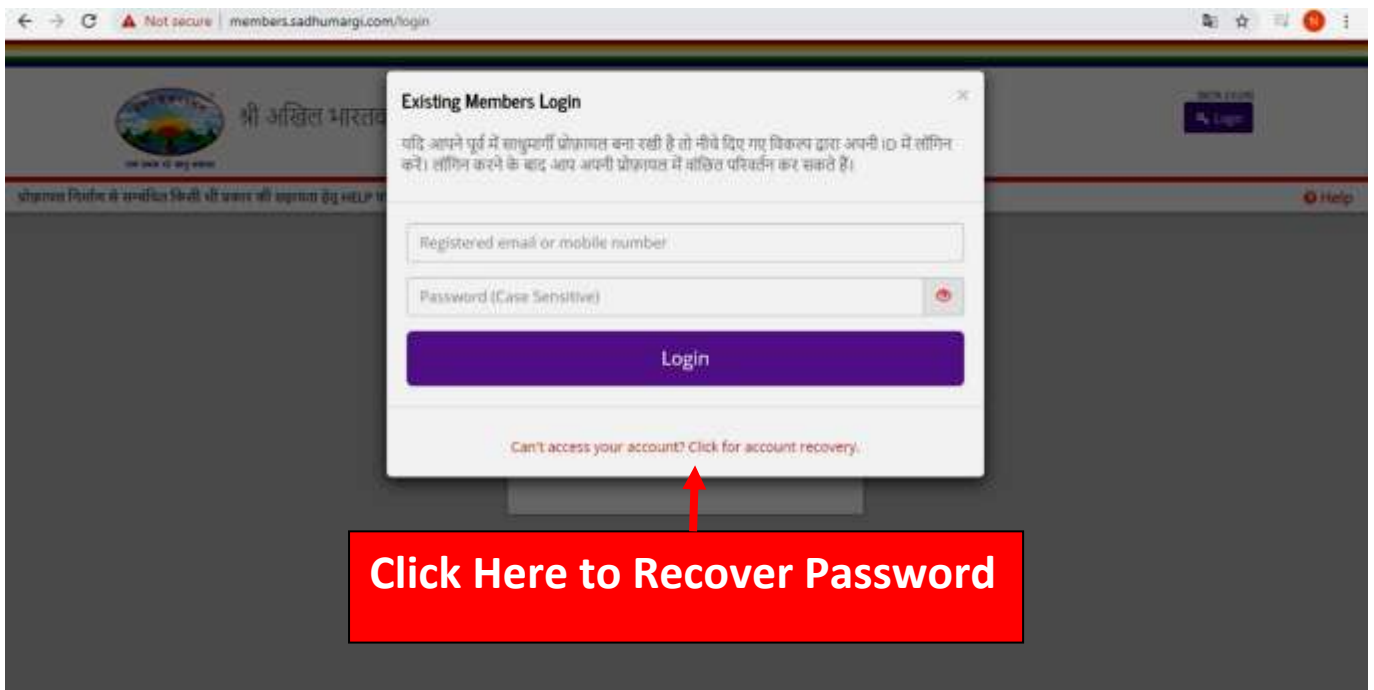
Not secure | members.sadhumargi.com/login

श्री अखिल भारत

Existing Members Login

यदि आपने पूर्व में साधुमार्गी प्रोफाइल बना रखी है तो नीचे दिए गए विकल्प द्वारा अपनी ID में लॉगिन करें। लॉगिन करने के बाद आप अपनी प्रोफाइल में वांछित परिवर्तन कर सकते हैं।

Registered email or mobile number

Password (Case Sensitive)

Login

Can't access your account? Click for account recovery.

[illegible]

Login

Help

Click Here to Recover Password